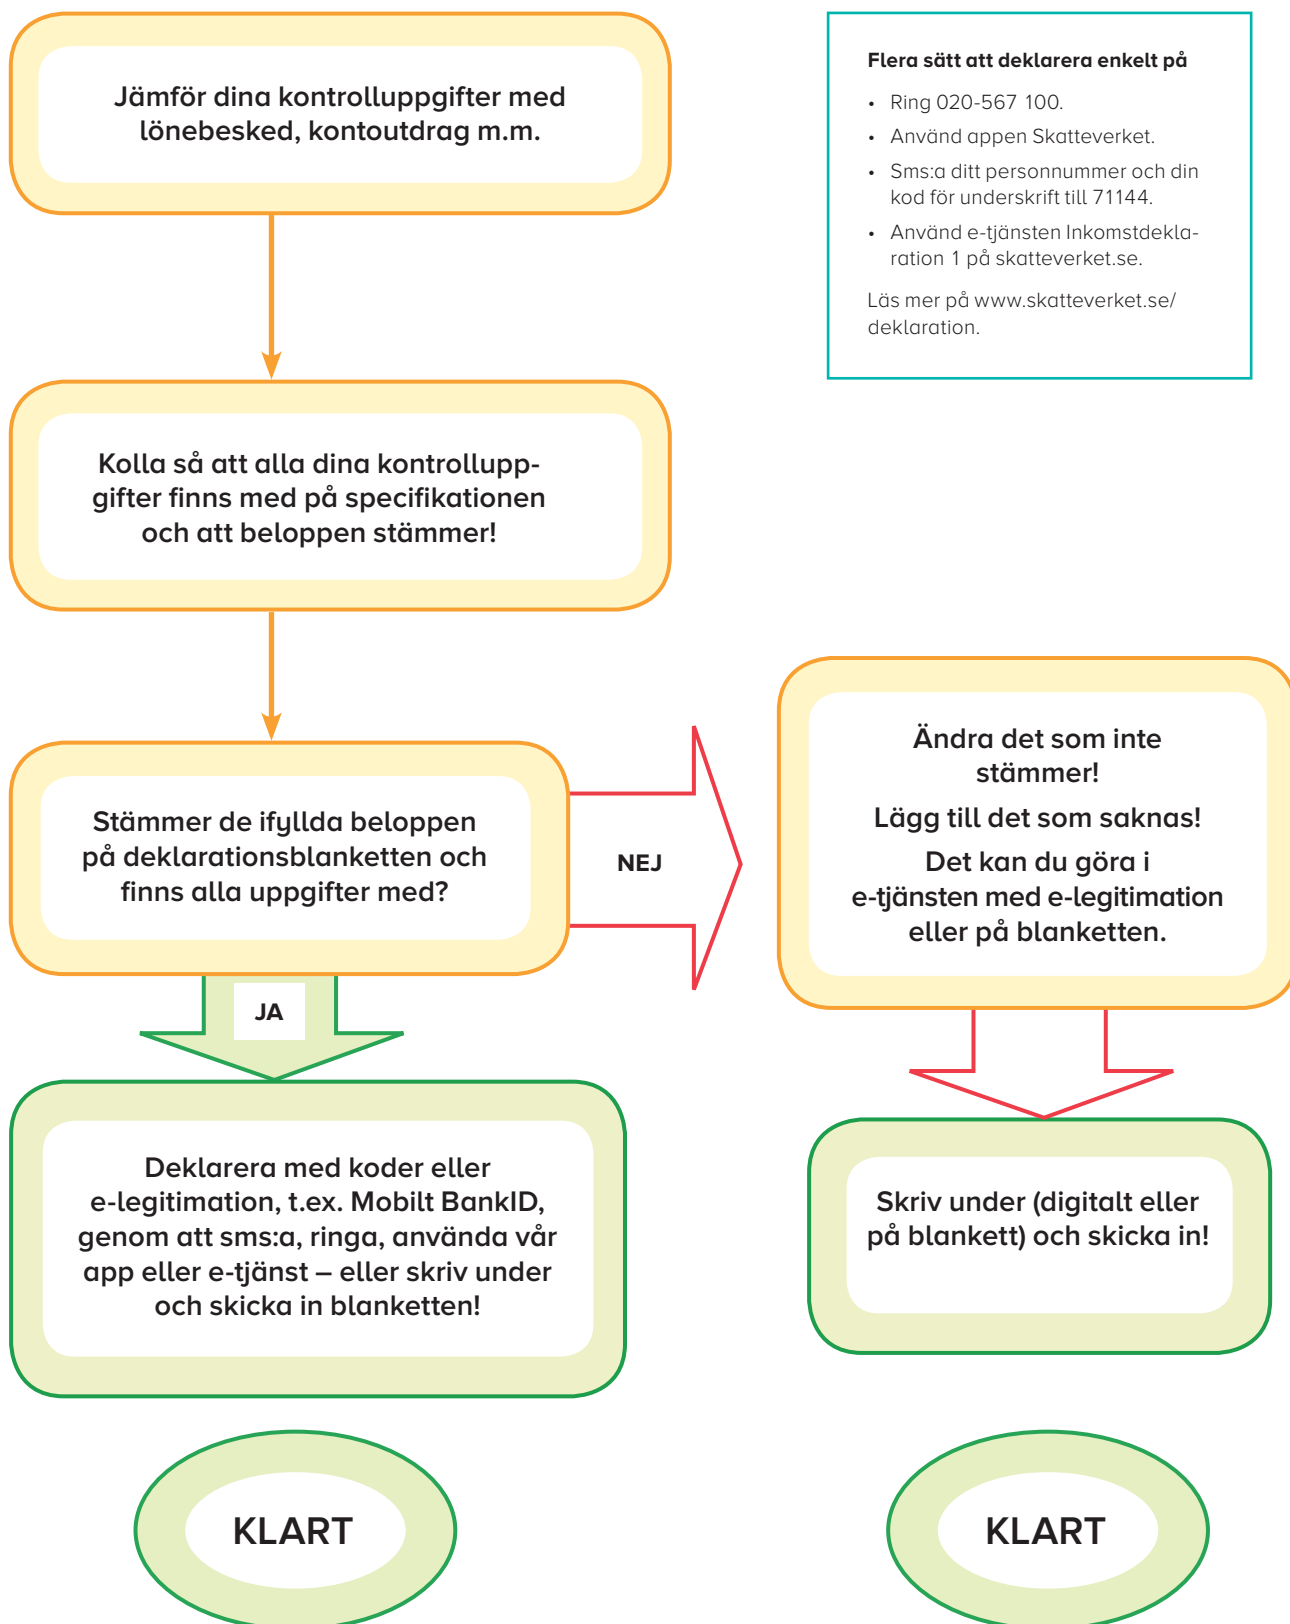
Jämför dina kontrolluppgifter med lönebesked, kontoutdrag m.m.

Flera sätt att deklarera enkelt på

- Ring 020-567 100.
- Använd appen Skatteverket.
- Sms:a ditt personnummer och din kod för underskrift till 71144.
- Använd e-tjänsten Inkomstdeklaration 1 på skatteverket.se.

Läs mer på www.skatteverket.se/deklaration.

Kolla så att alla dina kontrolluppgifter finns med på specifikationen och att beloppen stämmer!

Stämmer de ifyllda beloppen på deklarationsblanketten och finns alla uppgifter med?

NEJ

Ändra det som inte stämmer!

Lägg till det som saknas!

Det kan du göra i e-tjänsten med e-legitimation eller på blanketten.

JA

Deklarera med koder eller e-legitimation, t.ex. Mobilt BankID, genom att sms:a, ringa, använda vår app eller e-tjänst – eller skriv under och skicka in blanketten!

Skriv under (digitalt eller på blankett) och skicka in!

KLART

KLART